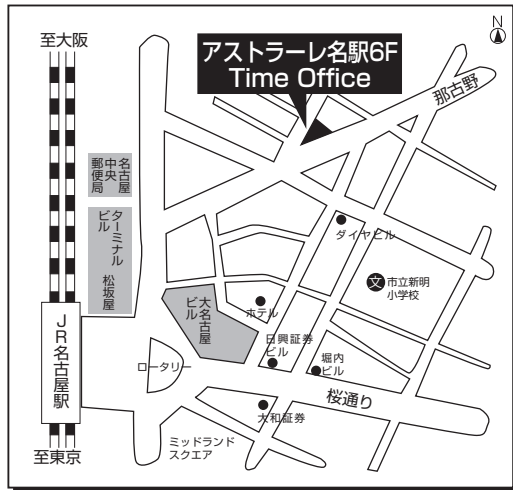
N

至大阪

アストラーレ名駅6F
Time Office

那古野

名古屋中央郵便局

ターミナルビル

松坂屋

ダイヤビル

文 市立新明小学校

大名古屋ビル

ホテル

JR名古屋駅

日興証券ビル

堀内ビル

ロータリー

桜通り

大和証券

ミッドランドスクエア

至東京